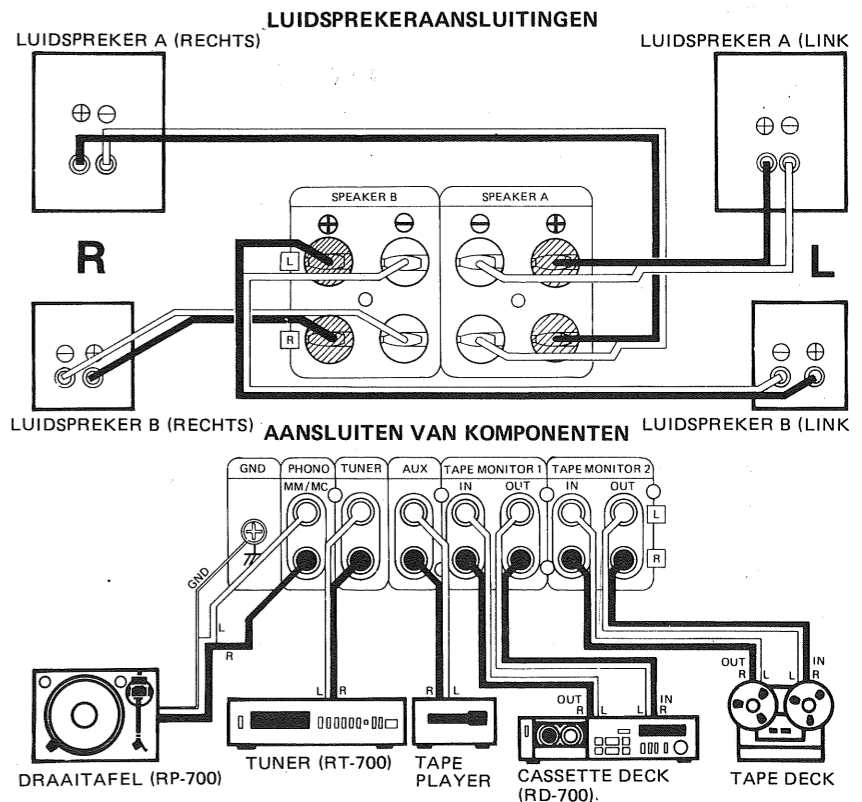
LUIDSPREKERAANSLUITINGEN

LUIDSPREKER A (RECHTS)

LUIDSPREKER A (LINK

SPEAKER B

SPEAKER A

⊕ ⊖ ⊖ ⊕

R

L

L

R

LUIDSPREKER B (RECHTS)

LUIDSPREKER B (LINK

AANSLUITEN VAN KOMPONENTEN

GND

PHONO MM/MC

TUNER

AUX

TAPE MONITOR 1

IN

OUT

TAPE MONITOR 2

IN

OUT

L

R

GND

L

R

L R

R L

OUT R

L

L

IN R

OUT R

L

L

IN R

DRAAITAFEL (RP-700)

TUNER (RT-700)

TAPE PLAYER

CASSETTE DECK (RD-700)

TAPE DECK